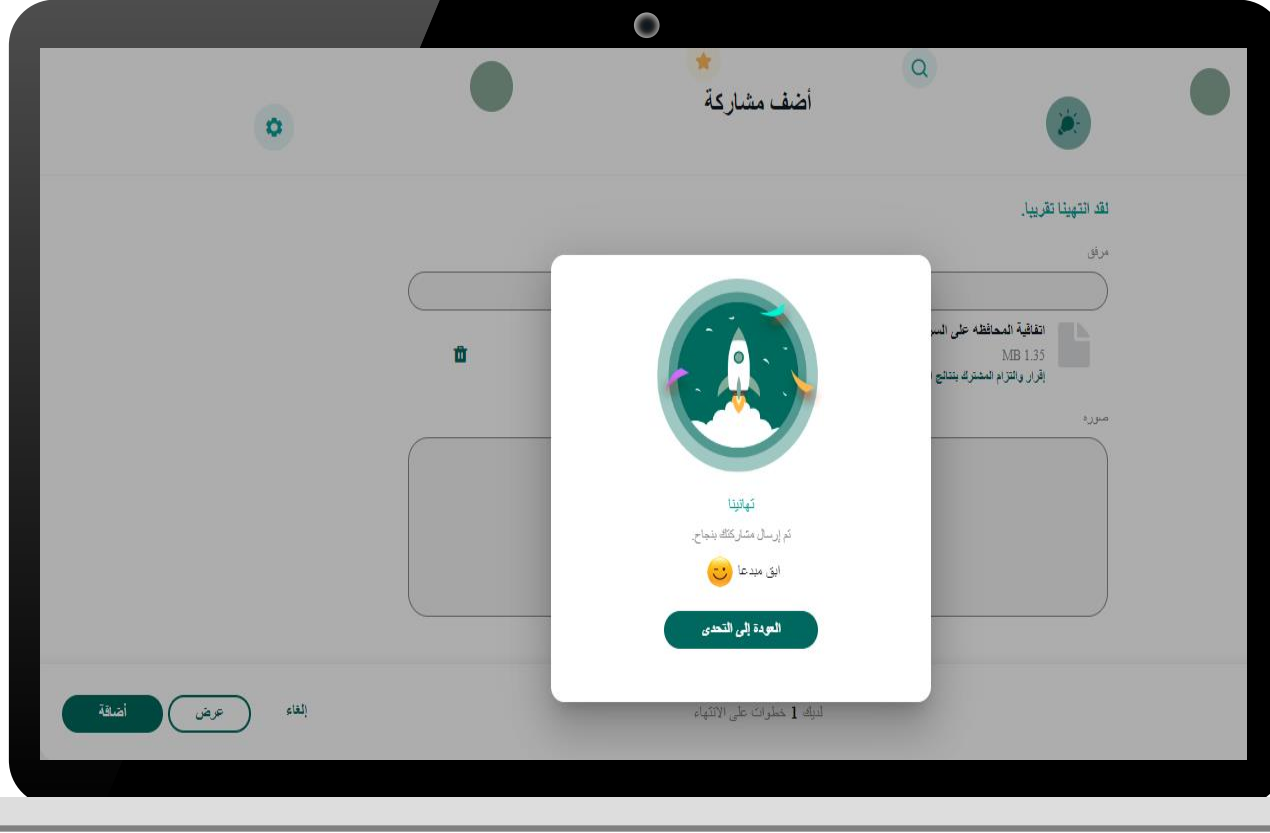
أضف مشاركة

لقد انتهينا تقريبا.

مرفق

اتفاقية المحافظه على الس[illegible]

MB 1.35

إقرار والتزام المشترك بنتائج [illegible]

صوره

تهانينا

تم إرسال مشاركتك بنجاح.

ابق مبدعا

العودة إلى التحدى

إلغاء

عرض

أضافة

لديك 1 خطوات على الانتهاء